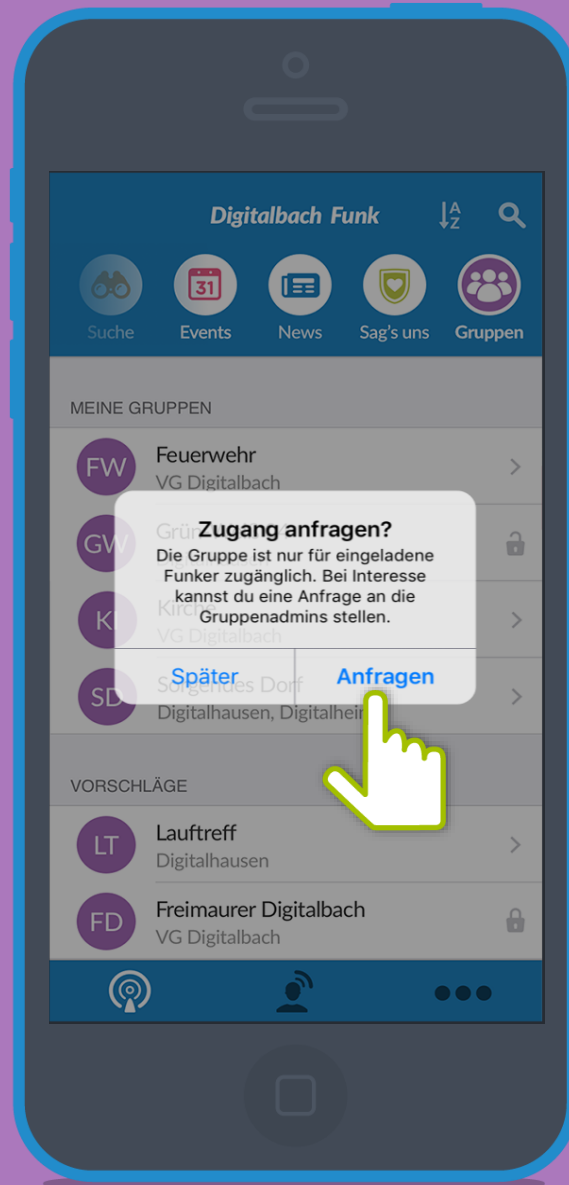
Digitalbach Funk

A
Z

31

Suche

Events

News

Sag's uns

Gruppen

MEINE GRUPPEN

FW

Feuerwehr

VG Digitalbach

GW

Grü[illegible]

KI

Kirche

VG Digitalbach

SD

Sorgendes Dorf

Digitalhausen, Digitalhei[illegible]

Zugang anfragen?

Die Gruppe ist nur für eingeladene Funker zugänglich. Bei Interesse kannst du eine Anfrage an die Gruppenadmins stellen.

Später

Anfragen

VORSCHLÄGE

LT

Lauftreff

Digitalhausen

FD

Freimaurer Digitalbach

VG Digitalbach